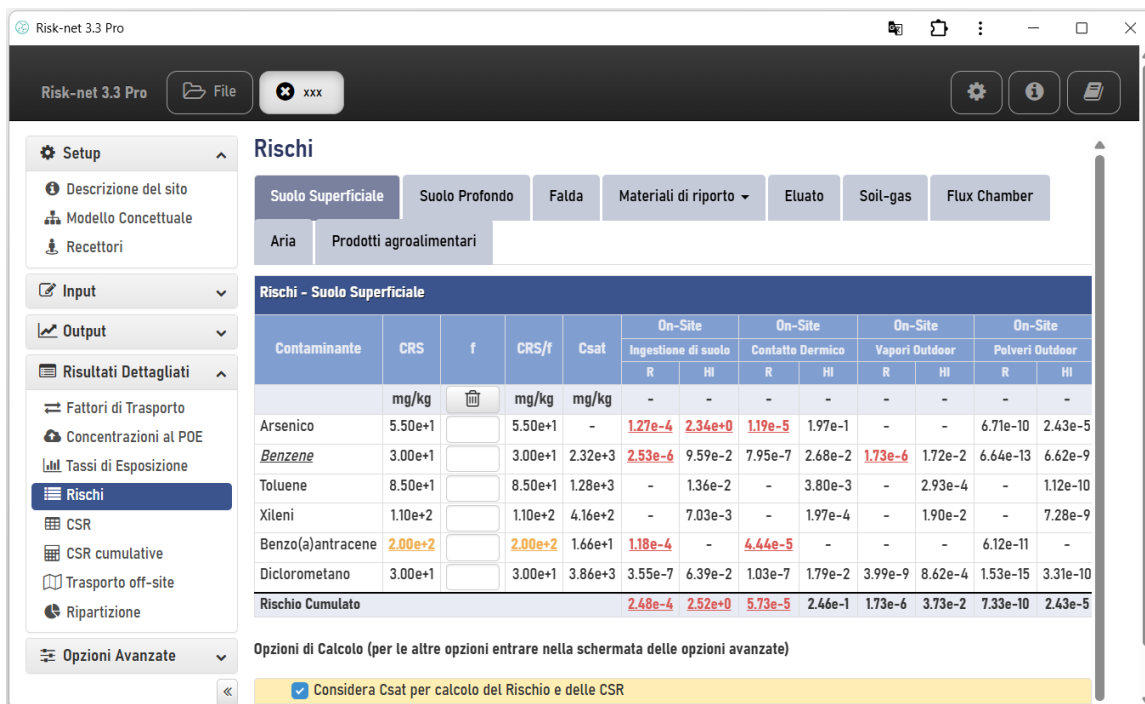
Risk-net 3.3 Pro

Risk-net 3.3 Pro
File
xxx

Setup
Descrizione del sito
Modello Concettuale
Recettori
Input
Output
Risultati Dettagliati
Fattori di Trasporto
Concentrazioni al POE
Tassi di Esposizione
Rischi
CSR
CSR cumulative
Trasporto off-site
Ripartizione
Opzioni Avanzate
«

Rischi

Suolo Superficiale | Suolo Profondo | Falda | Materiali di riporto | Eluato | Soil-gas | Flux Chamber | Aria | Prodotti agroalimentari

Rischi - Suolo Superficiale

| Contaminante | CRS | f | CRS/f | Csat | On-Site Ingestione di suolo R | On-Site Ingestione di suolo HI | On-Site Contatto Dermico R | On-Site Contatto Dermico HI | On-Site Vapori Outdoor R | On-Site Vapori Outdoor HI | On-Site Polveri Outdoor R | On-Site Polveri Outdoor HI |
|---|---|---|---|---|---|---|---|---|---|---|---|---|
| | mg/kg | | mg/kg | mg/kg | - | - | - | - | - | - | - | - |
| Arsenico | 5.50e+1 | | 5.50e+1 | - | 1.27e-4 | 2.34e+0 | 1.19e-5 | 1.97e-1 | - | - | 6.71e-10 | 2.43e-5 |
| Benzene | 3.00e+1 | | 3.00e+1 | 2.32e+3 | 2.53e-6 | 9.59e-2 | 7.95e-7 | 2.68e-2 | 1.73e-6 | 1.72e-2 | 6.64e-13 | 6.62e-9 |
| Toluene | 8.50e+1 | | 8.50e+1 | 1.28e+3 | - | 1.36e-2 | - | 3.80e-3 | - | 2.93e-4 | - | 1.12e-10 |
| Xileni | 1.10e+2 | | 1.10e+2 | 4.16e+2 | - | 7.03e-3 | - | 1.97e-4 | - | 1.90e-2 | - | 7.28e-9 |
| Benzo(a)antracene | 2.00e+2 | | 2.00e+2 | 1.66e+1 | 1.18e-4 | - | 4.44e-5 | - | - | - | 6.12e-11 | - |
| Diclorometano | 3.00e+1 | | 3.00e+1 | 3.86e+3 | 3.55e-7 | 6.39e-2 | 1.03e-7 | 1.79e-2 | 3.99e-9 | 8.62e-4 | 1.53e-15 | 3.31e-10 |
| Rischio Cumulato | | | | | 2.48e-4 | 2.52e+0 | 5.73e-5 | 2.46e-1 | 1.73e-6 | 3.73e-2 | 7.33e-10 | 2.43e-5 |

Opzioni di Calcolo (per le altre opzioni entrare nella schermata delle opzioni avanzate)

Considera Csat per calcolo del Rischio e delle CSR